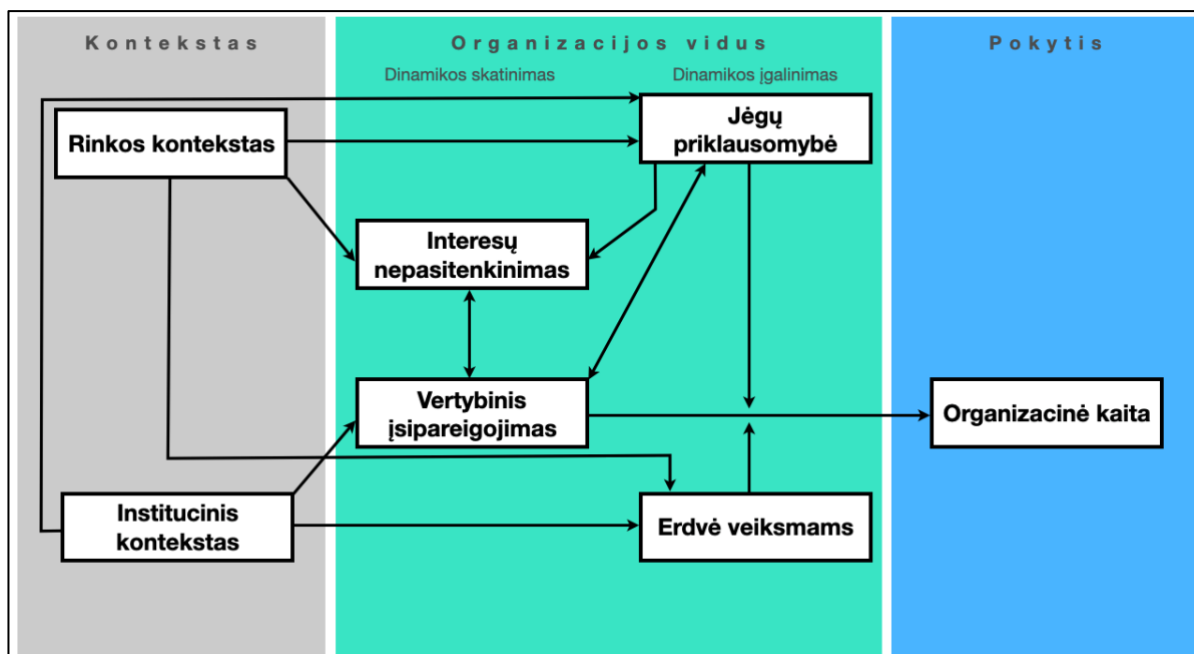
Kontekstas

Organizacijos vidus

Pokytis

Dinamikos skatinimas

Dinamikos įgalinimas

Rinkos kontekstas

Jėgų priklausomybė

Interesų nepasitenkinimas

Vertybinis įsipareigojimas

Organizacinė kaita

Institucinis kontekstas

Erdvė veiksmams